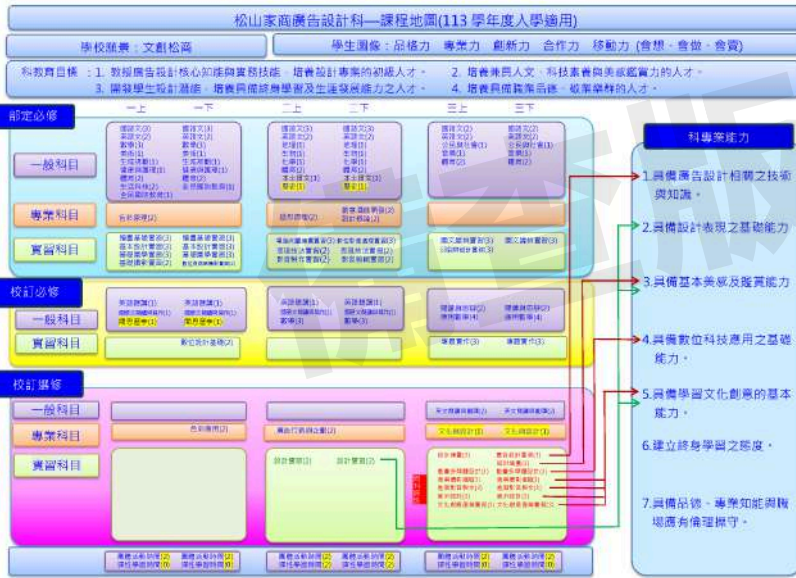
松山家商廣告設計科—課程地圖(113 學年度入學適用)

學校願景：文創松商

學生圖像：品格力 專業力 創新力 合作力 移動力 (會想、會做、會實)

科教育目標：1. 教授廣告設計核心知能與實務技能，培養設計專業的初級人才。 2. 培養兼具人文、科技素養與美感鑑賞力的人才。 3. 開發學生設計潛能，培養具備終身學習及生涯發展能力之人才。 4. 培養具備職業品德、敬業樂群的人才。

部定必修

一上 一下 二上 二下 三上 三下

一般科目

專業科目

實習科目

校訂必修

一般科目

實習科目

校訂選修

一般科目

專業科目

實習科目

科專業能力

1.具備廣告設計相關之技術與知識。

2.具備設計表現之基礎能力

3.具備基本美感及鑑賞能力

4.具備數位科技應用之基礎能力。

5.具備學習文化創意的基本能力。

6.建立終身學習之態度。

7.具備品德、專業知能與職場應有倫理操守。